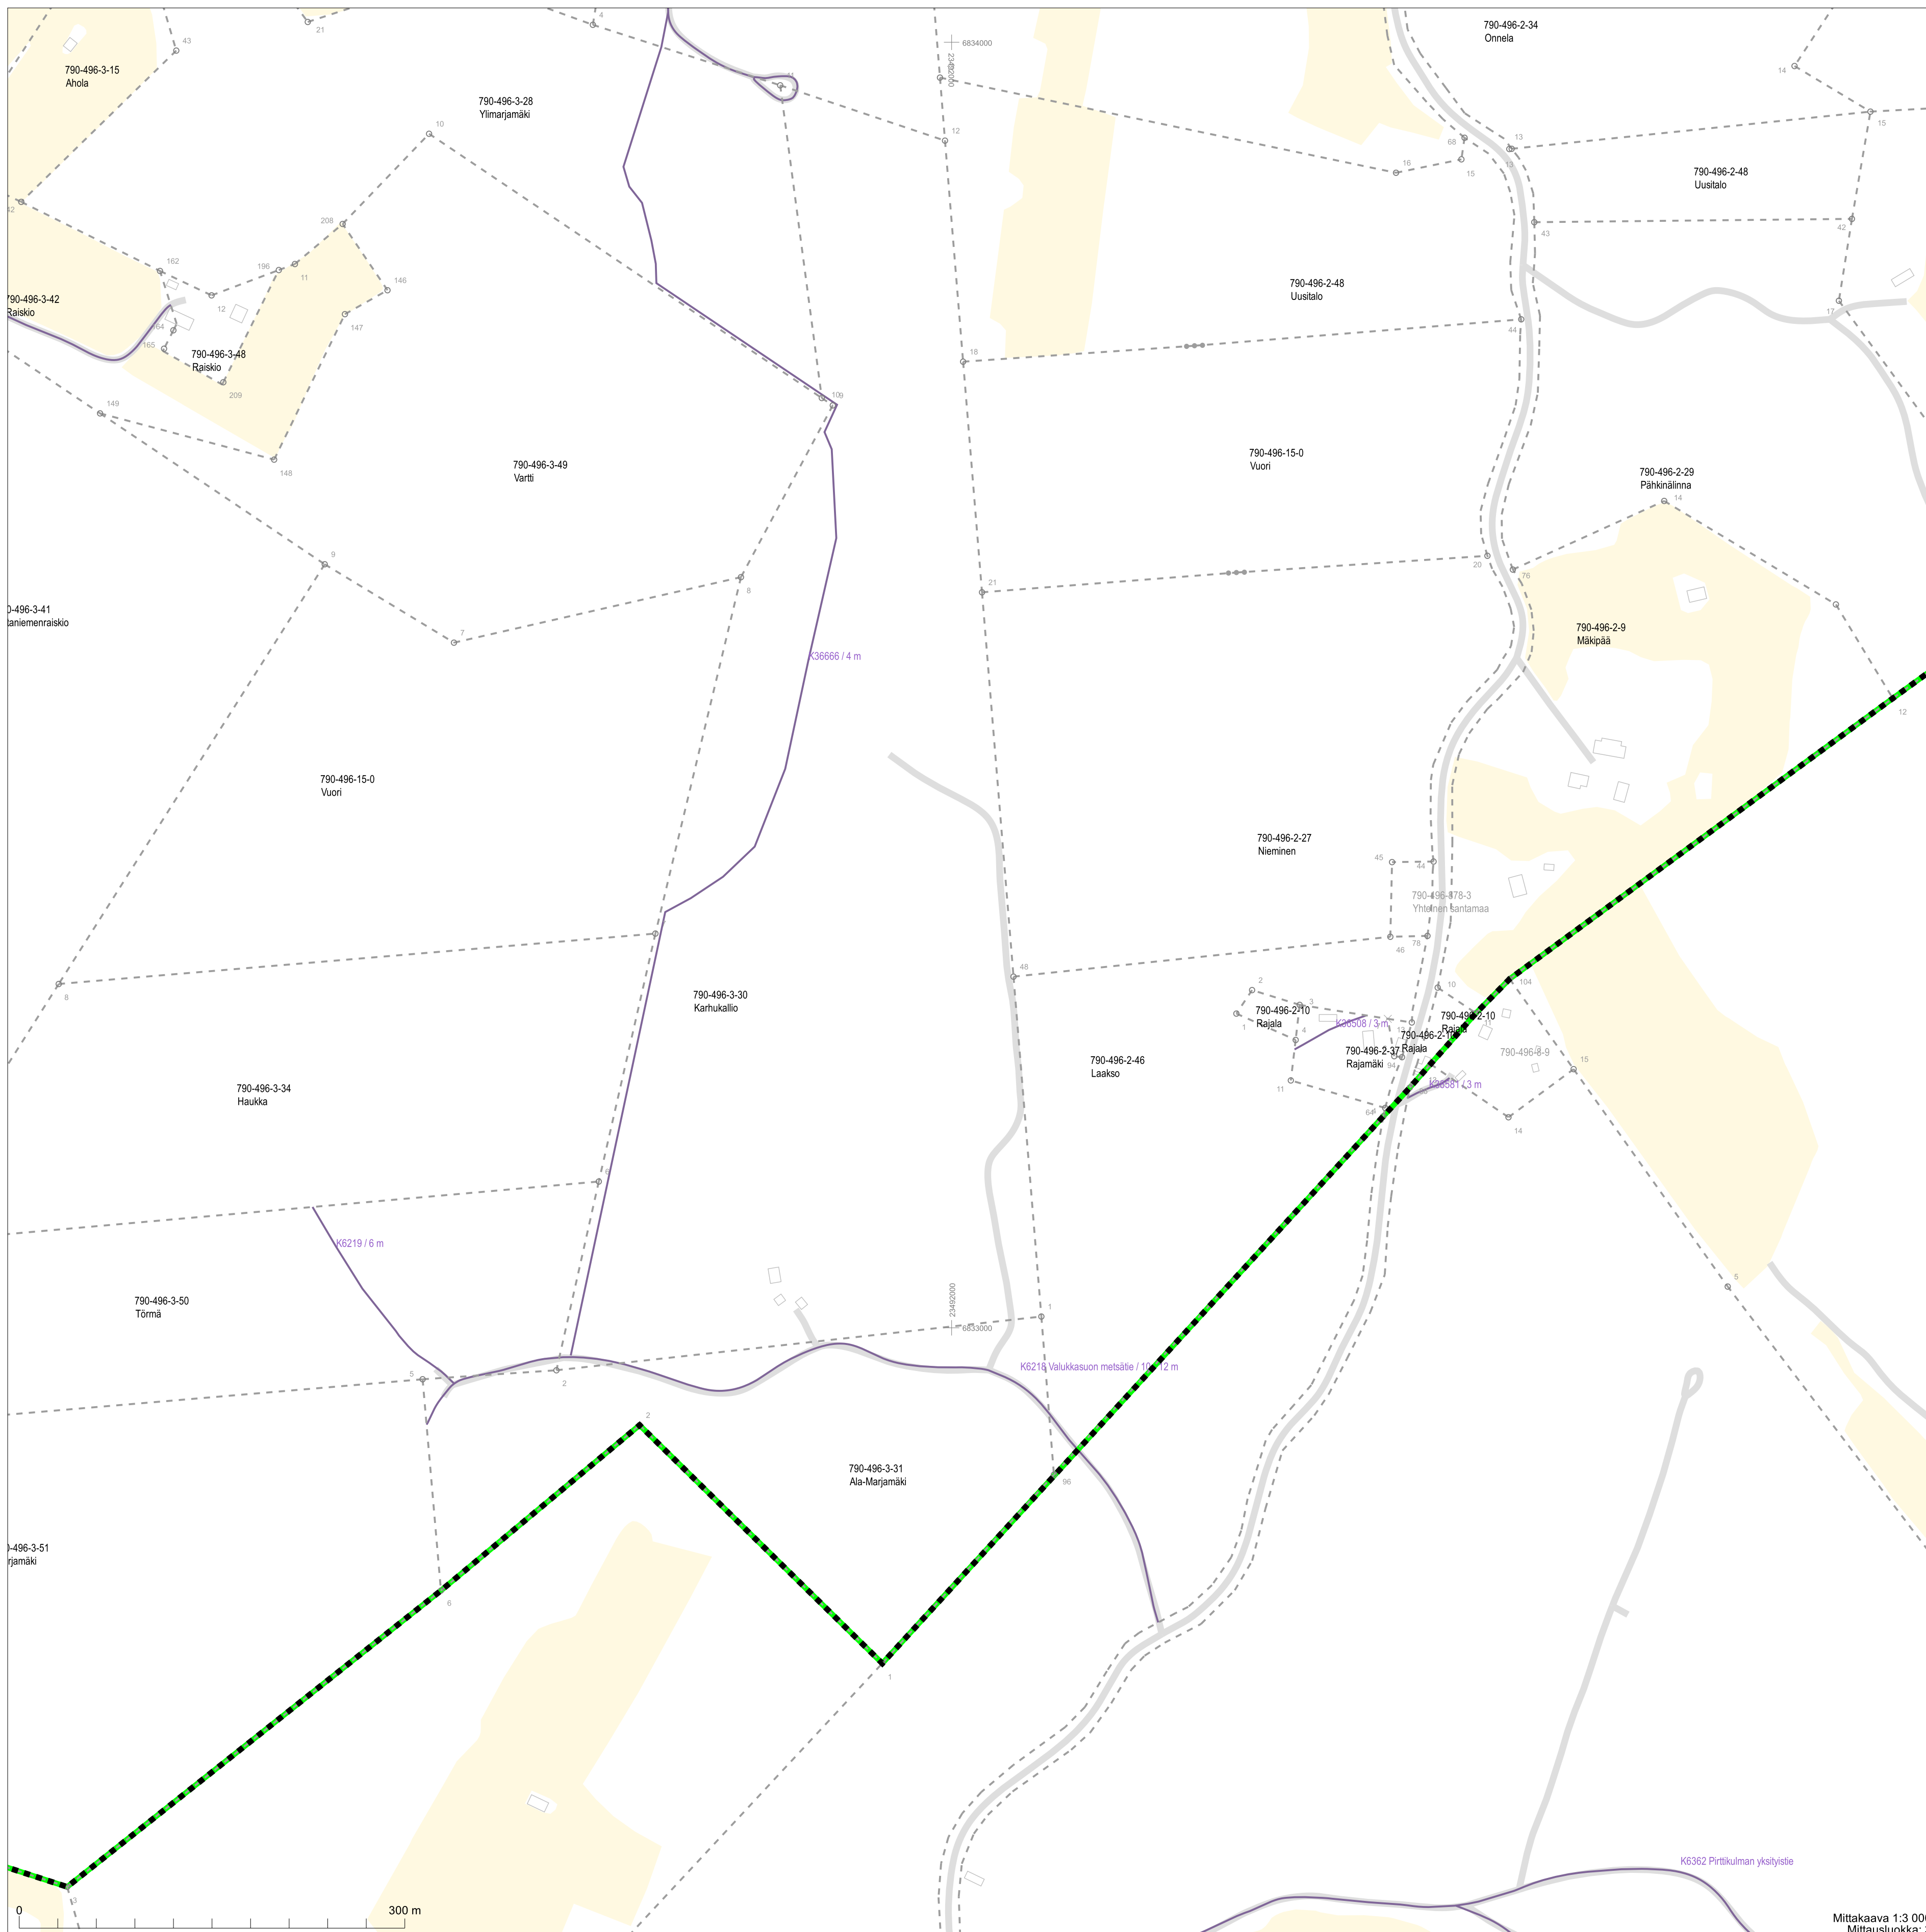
790-496-2-34
Onnela

790-496-3-15
Ahola

790-496-3-28
Ylimarjamäki

6834000

790-496-2-48
Uusitalo

790-496-2-48
Uusitalo

790-496-3-42
Raiskio

790-496-3-48
Raiskio

790-496-3-49
Vartti

790-496-15-0
Vuori

790-496-2-29
Pähkinälinna

0-496-3-41
taniemenraiskio

K36666 / 4 m

790-496-2-9
Mäkipää

790-496-15-0
Vuori

790-496-2-27
Nieminen

790-496-878-3
Yhteinen santamaa

790-496-3-30
Karhukallio

790-496-2-10
Rajala

K36508 / 3 m

790-496-2-10
Rajala

790-496-2-10
Rajala

790-496-2-37
Rajamäki

790-496-2-9

790-496-3-34
Haukka

790-496-2-46
Laakso

K36581 / 3 m

K6219 / 6 m

790-496-3-50
Törmä

6833000

K6218 Valukkasuon metsätie / 10 - 12 m

790-496-3-31
Ala-Marjamäki

0-496-3-51
rjamäki

K6362 Pirttikulman yksityistie

0

300 m

Mittakaava 1:3 00
Mittausluokka